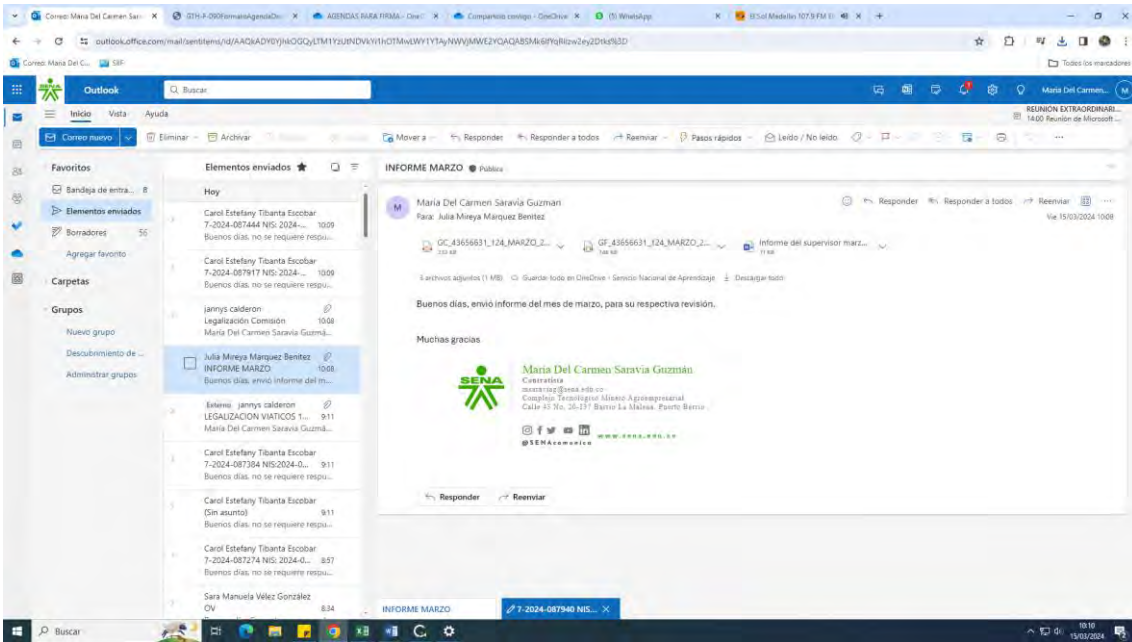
Correo: Maria Del Carmen Sar... | GTH-F-090FormatoAgendaDi... | AGENDAS PARA FIRMA - One... | Compartido contigo - OneDrive | (5) WhatsApp | El Sol Medellin 107.9 FM

outlook.office.com/mail/sentitems/id/AAQkADY0YjhkOGQyLTM1YzUtNDVkYi1hOTMwLWY1YTAyNWVjMWE2YQAQABSMk6lfYqRlizw2ey2Dtks%3D

Correo: Maria Del C... | SIIF

Todos los marcadores

Outlook

Buscar

Maria Del Carmen...

REUNION EXTRAORDINARI...
14:00 Reunión de Microsoft ...

Inicio Vista Ayuda

Correo nuevo | Eliminar | Archivar | Mover a | Responder | Responder a todos | Reenviar | Pasos rápidos | Leído / No leído

Favoritos
Bandeja de entra... 8
Elementos enviados
Borradores 56
Agregar favorito

Carpetas

Grupos
Nuevo grupo
Descubrimiento de ...
Administrar grupos

Elementos enviados

Hoy

Carol Estefany Tibanta Escobar
7-2024-087444 NIS: 2024-... 10:09
Buenos días, no se requiere respu...

Carol Estefany Tibanta Escobar
7-2024-087917 NIS: 2024-... 10:09
Buenos días, no se requiere respu...

jannys calderon
Legalización Comisión 10:08
Maria Del Carmen Saravia Guzmá...

Julia Mireya Marquez Benitez
INFORME MARZO 10:08
Buenos días, envió informe del m...

Externo jannys calderon
LEGALIZACION VIATICOS 1... 9:11
Maria Del Carmen Saravia Guzmá...

Carol Estefany Tibanta Escobar
7-2024-087384 NIS:2024-0... 9:11
Buenos días, no se requiere respu...

Carol Estefany Tibanta Escobar
(Sin asunto) 9:11
Buenos días, no se requiere respu...

Carol Estefany Tibanta Escobar
7-2024-087274 NIS: 2024-0... 8:57
Buenos días, no se requiere respu...

Sara Manuela Velez Gonzalez
OV 8:34

INFORME MARZO Público

Maria Del Carmen Saravia Guzman
Para: Julia Mireya Marquez Benitez
Responder | Responder a todos | Reenviar
Vie 15/03/2024 10:08

GC_43656631_124_MARZO_2...
GF_43656631_124_MARZO_2...
Informe del supervisor marz...

3 archivos adjuntos (1 MB) Guardar todo en OneDrive - Servicio Nacional de Aprendizaje | Descargar todo

Buenos días, envió informe del mes de marzo, para su respectiva revisión.

Muchas gracias

SENA
Maria Del Carmen Saravia Guzmán
Contratista
msaravia@sena.edu.co
Complejo Tecnológico Minero Agroempresarial
Calle 45 No. 20-157 Barrio La Malena. Puerto Berrio
www.sena.edu.co
@SENAcomunica

Responder | Reenviar

INFORME MARZO | 7-2024-087940 NIS...

Buscar

10:10
15/03/2024